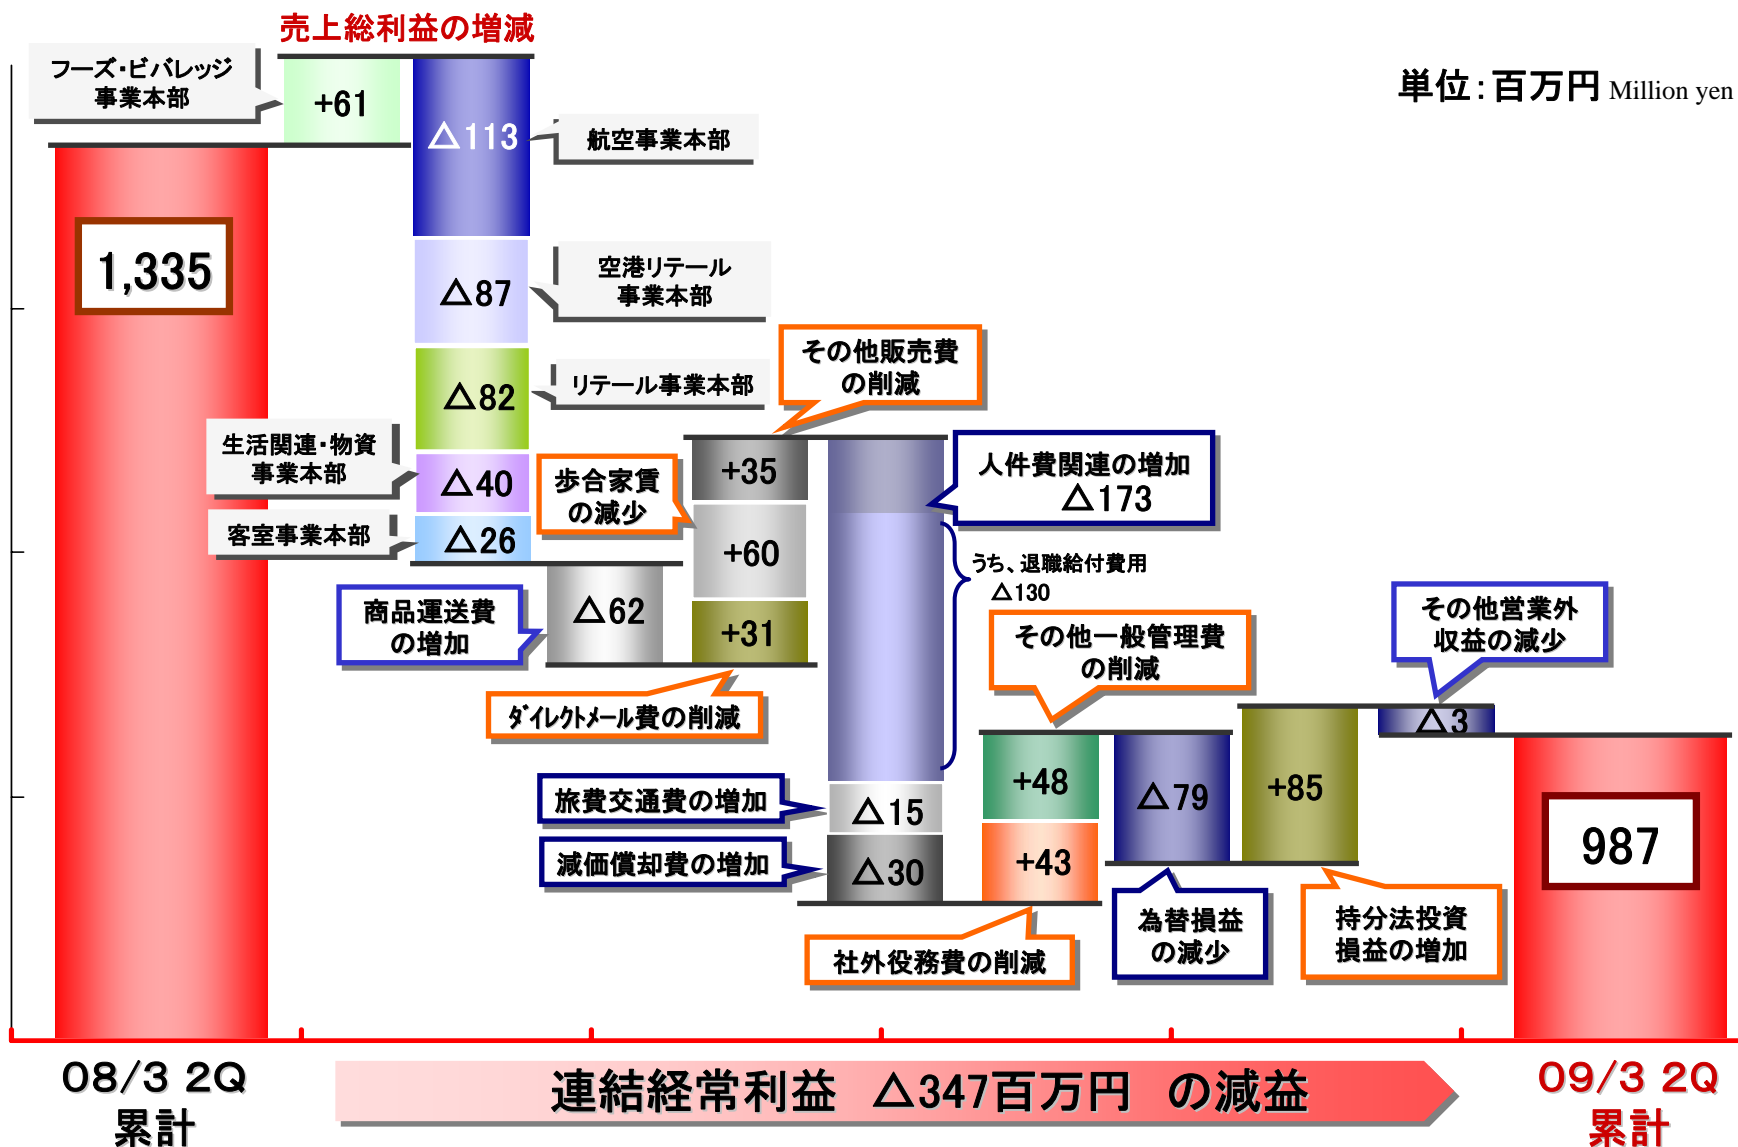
売上総利益の増減

単位：百万円 Million yen

フーズ・ビバレッジ事業本部

+61

△113

航空事業本部

1,335

△87

空港リテール事業本部

△82

リテール事業本部

その他販売費の削減

生活関連・物資事業本部

△40

歩合家賃の減少

+35

人件費関連の増加 △173

客室事業本部

△26

+60

うち、退職給付費用 △130

商品運送費の増加

△62

+31

その他一般管理費の削減

その他営業外収益の減少

ダイレクトメール費の削減

△3

+48

△79

+85

987

旅費交通費の増加

△15

+43

減価償却費の増加

△30

為替損益の減少

持分法投資損益の増加

社外役務費の削減

08/3 2Q 累計

連結経常利益 △347百万円 の減益

09/3 2Q 累計